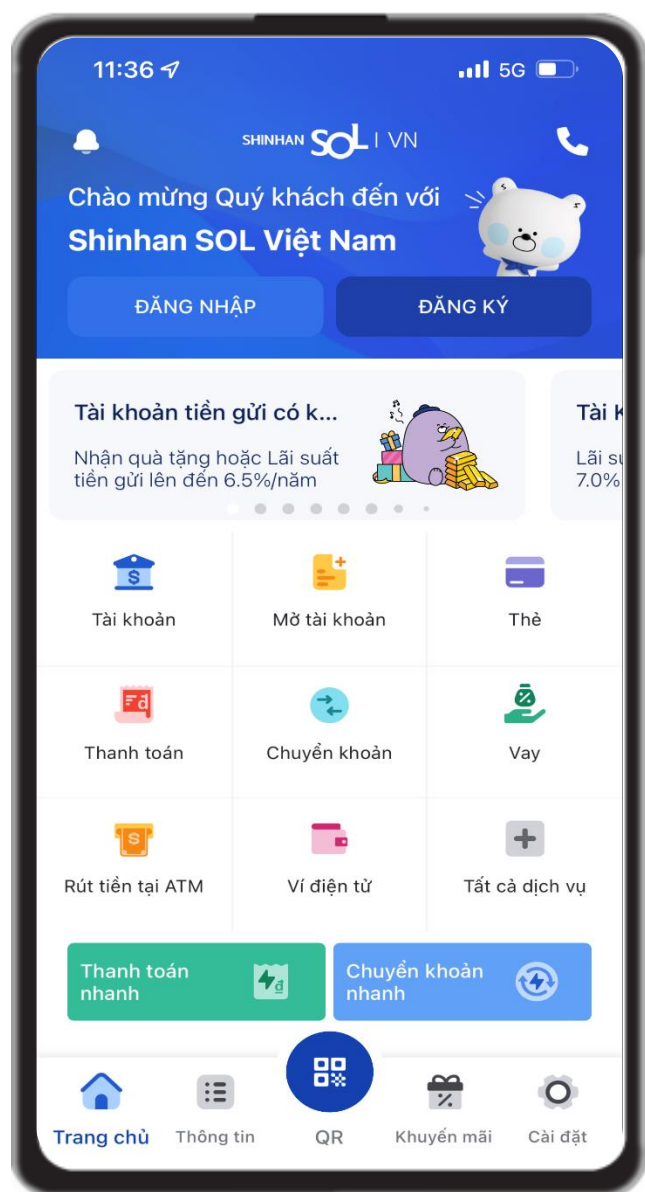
11:36 5G

SHINHAN SOL I VN

Chào mừng Quý khách đến với
Shinhan SOL Việt Nam

ĐĂNG NHẬP
ĐĂNG KÝ

Tài khoản tiền gửi có k...
Nhận quà tặng hoặc Lãi suất tiền gửi lên đến 6.5%/năm

Tài K
Lãi su
7.0%

Tài khoản
Mở tài khoản
Thẻ
Thanh toán
Chuyển khoản
Vay
Rút tiền tại ATM
Ví điện tử
Tất cả dịch vụ

Thanh toán nhanh
Chuyển khoản nhanh

Trang chủ
Thông tin
QR
Khuyến mãi
Cài đặt